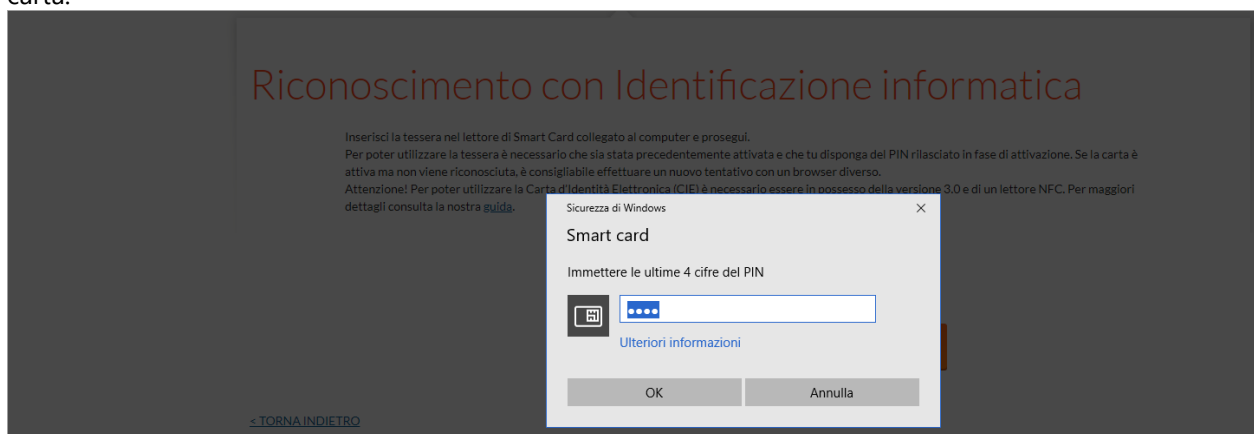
carta.

Riconoscimento con Identificazione informatica

Inserisci la tessera nel lettore di Smart Card collegato al computer e prosegui.
Per poter utilizzare la tessera è necessario che sia stata precedentemente attivata e che tu disponga del PIN rilasciato in fase di attivazione. Se la carta è attiva ma non viene riconosciuta, è consigliabile effettuare un nuovo tentativo con un browser diverso.
Attenzione! Per poter utilizzare la Carta d'Identità Elettronica (CIE) è necessario essere in possesso della versione 3.0 e di un lettore NFC. Per maggiori dettagli consulta la nostra guida.

Sicurezza di Windows
Smart card
Immettere le ultime 4 cifre del PIN
••••
Ulteriori informazioni
OK
Annulla

< TORNA INDIETRO